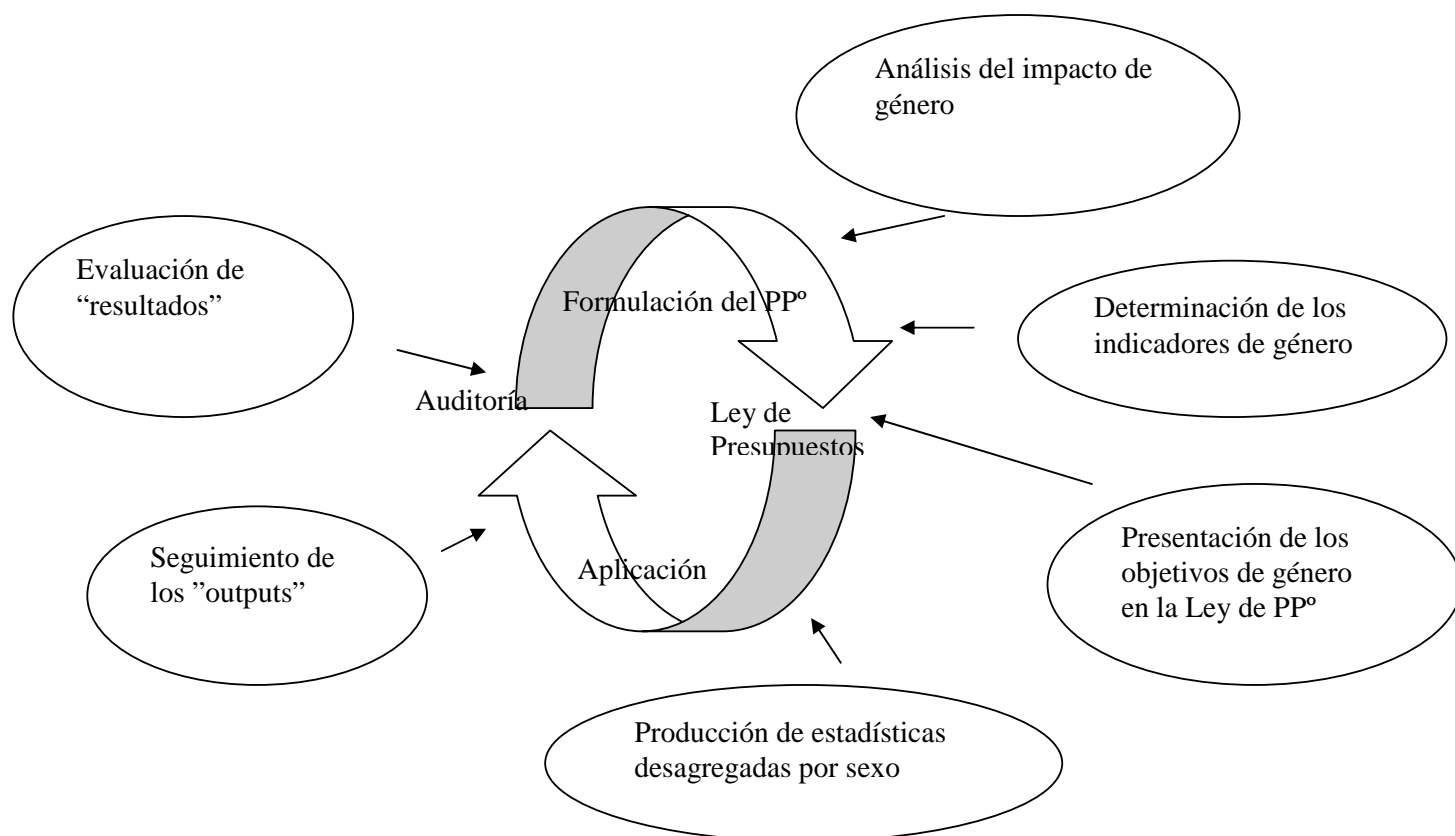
Análisis del impacto de género

Evaluación de "resultados"

Formulación del PPº

Determinación de los indicadores de género

Auditoría

Ley de Presupuestos

Seguimiento de los "outputs"

Aplicación

Presentación de los objetivos de género en la Ley de PPº

Producción de estadísticas desagregadas por sexo